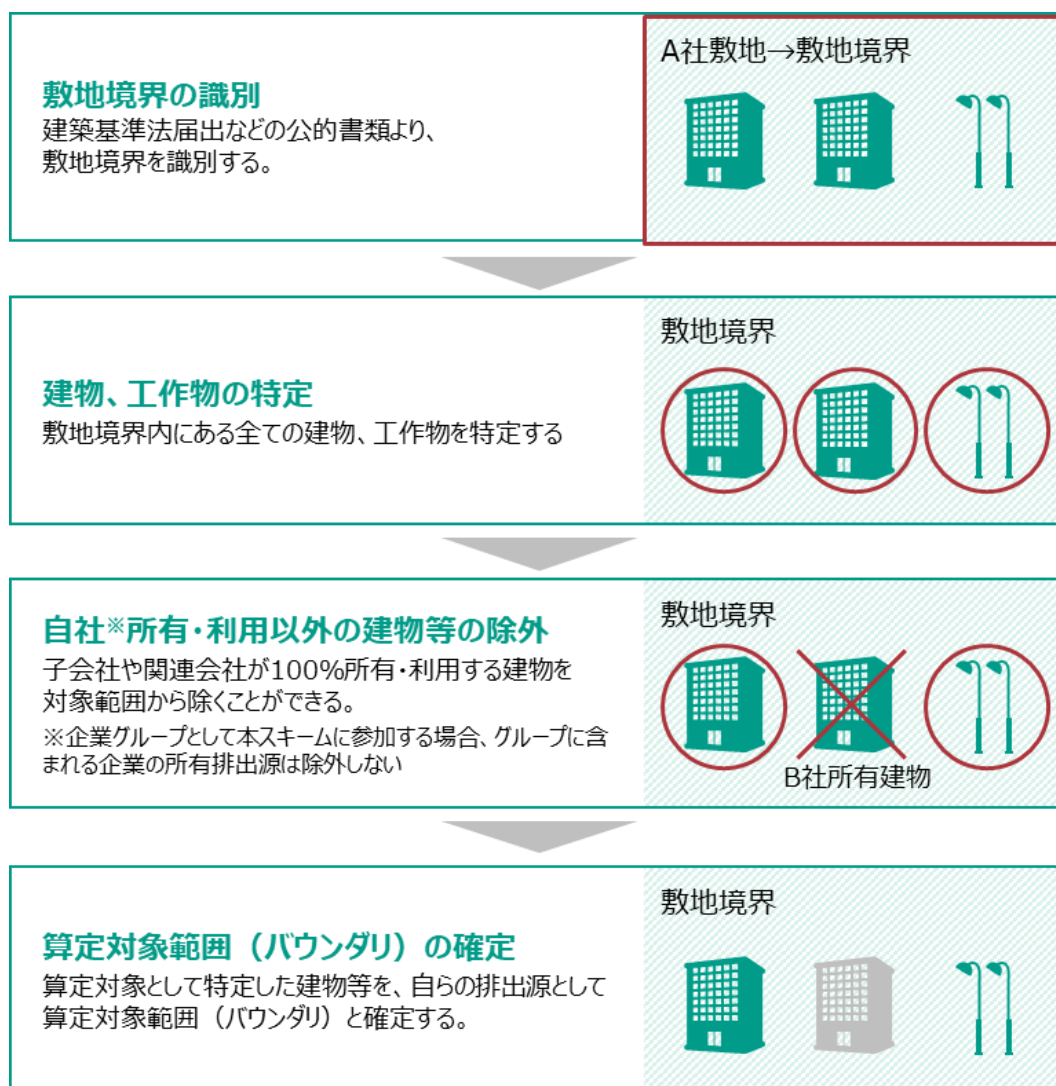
敷地境界の識別
建築基準法届出などの公的書類より、敷地境界を識別する。

A社敷地→敷地境界

建物、工作物の特定
敷地境界内にある全ての建物、工作物を特定する

敷地境界

自社※所有・利用以外の建物等の除外
子会社や関連会社が100%所有・利用する建物を対象範囲から除くことができる。
※企業グループとして本スキームに参加する場合、グループに含まれる企業の所有排出源は除外しない

敷地境界

B社所有建物

算定対象範囲（バウンダリ）の確定
算定対象として特定した建物等を、自らの排出源として算定対象範囲（バウンダリ）と確定する。

敷地境界